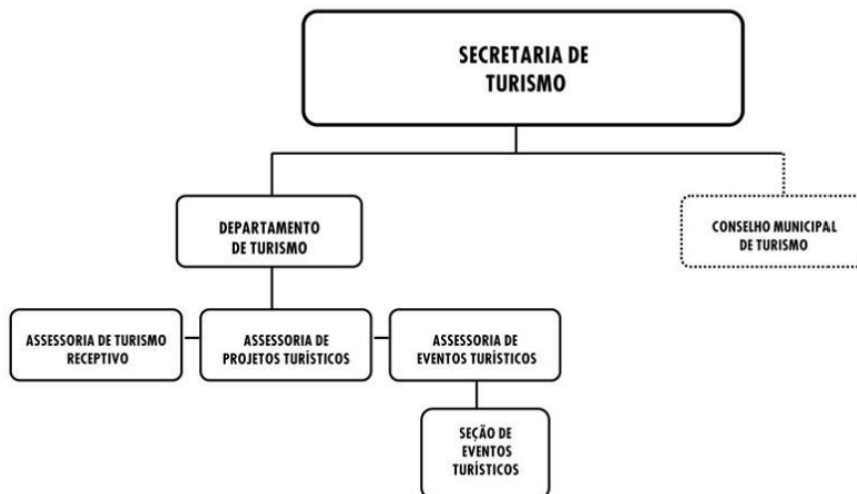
SECRETARIA DE TURISMO

DEPARTAMENTO DE TURISMO

CONSELHO MUNICIPAL DE TURISMO

ASSESSORIA DE TURISMO RECEPTIVO

ASSESSORIA DE PROJETOS TURÍSTICOS

ASSESSORIA DE EVENTOS TURÍSTICOS

SEÇÃO DE EVENTOS TURÍSTICOS